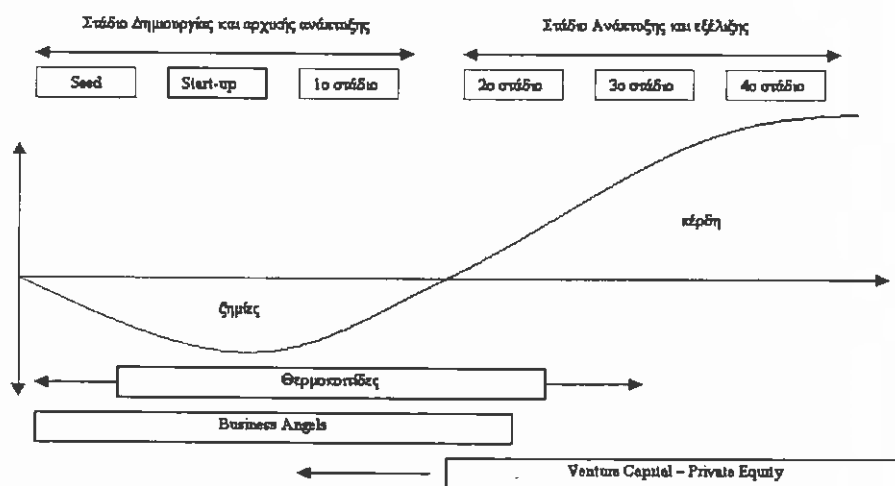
Στάδιο Δημιουργίας και αρχικής ανάπτυξης

Στάδιο Ανάπτυξης και εξέλιξης

Seed

Start-up

1ο στάδιο

2ο στάδιο

3ο στάδιο

4ο στάδιο

κέρδη

ζημίες

Θερμοκοιτίδες

Business Angels

Venture Capital – Private Equity